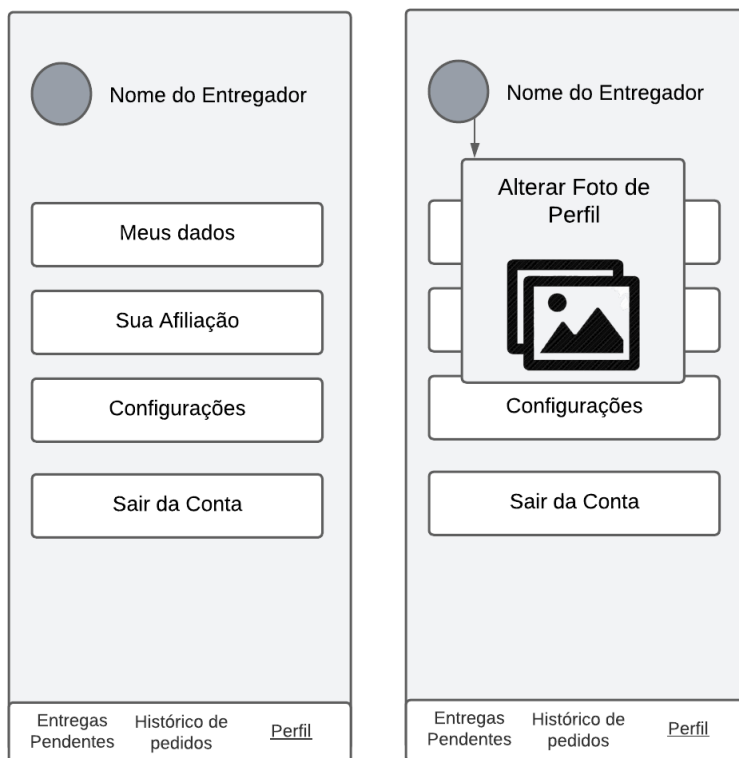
Nome do Entregador

Meus dados

Sua Afiliação

Configurações

Sair da Conta

Entregas Pendentes

Histórico de pedidos

Perfil

Nome do Entregador

Alterar Foto de Perfil

Configurações

Sair da Conta

Entregas Pendentes

Histórico de pedidos

Perfil